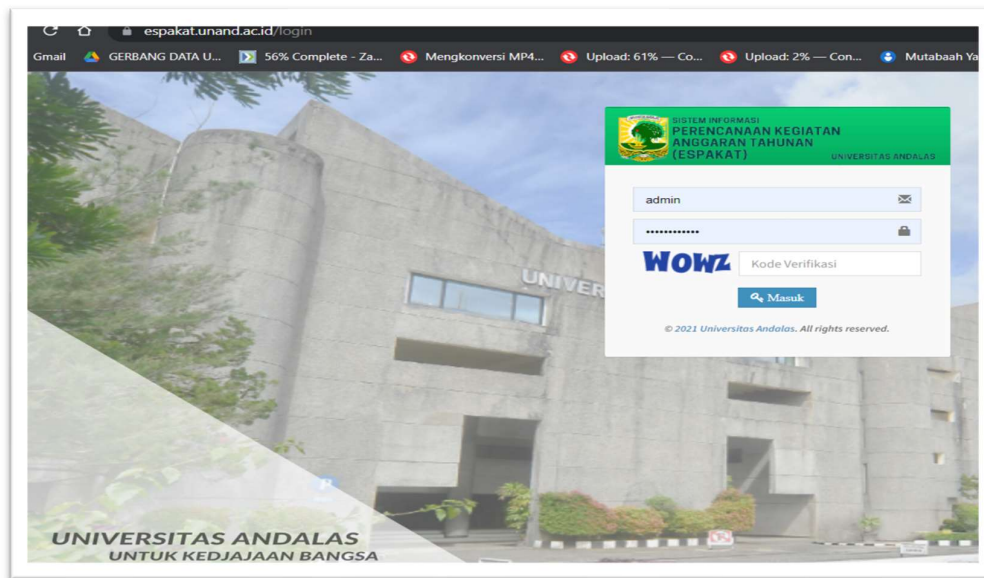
espakat.unand.ac.id/login

Gmail GERBANG DATA U... 56% Complete - Za... Mengkonversi MP4... Upload: 61% — Co... Upload: 2% — Con... Mutabaah Ya

SISTEM INFORMASI
PERENCANAAN KEGIATAN ANGGARAN TAHUNAN (ESPAKAT)
UNIVERSITAS ANDALAS

admin

••••••••••••

WOWZ

Kode Verifikasi

Masuk

© 2021 Universitas Andalas. All rights reserved.

UNIVER

UNIVERSITAS ANDALAS
UNTUK KEDJAJAAN BANGSA